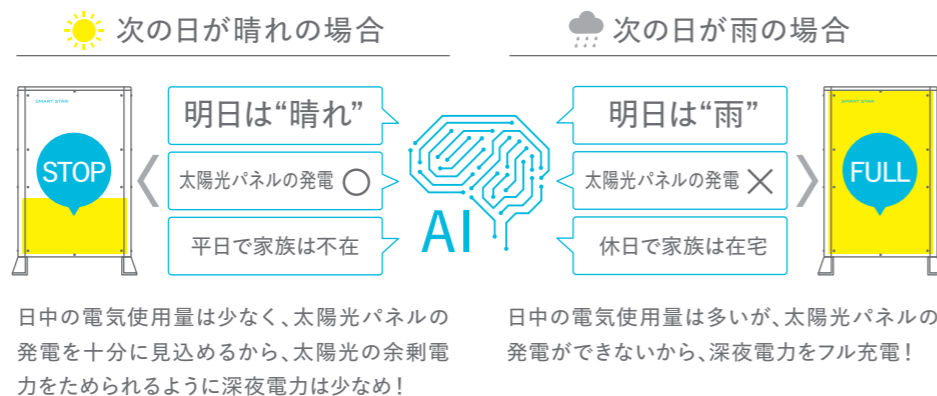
次の日が晴れの場合

次の日が雨の場合

SMART STAR

STOP

明日は“晴れ”

太陽光パネルの発電 ○

平日で家族は不在

AI

明日は“雨”

太陽光パネルの発電 ×

休日で家族は在宅

SMART STAR

FULL

日中の電気使用量は少なく、太陽光パネルの発電を十分に見込めるから、太陽光の余剰電力をためられるように深夜電力は少なめ！

日中の電気使用量は多いが、太陽光パネルの発電ができないから、深夜電力をフル充電！